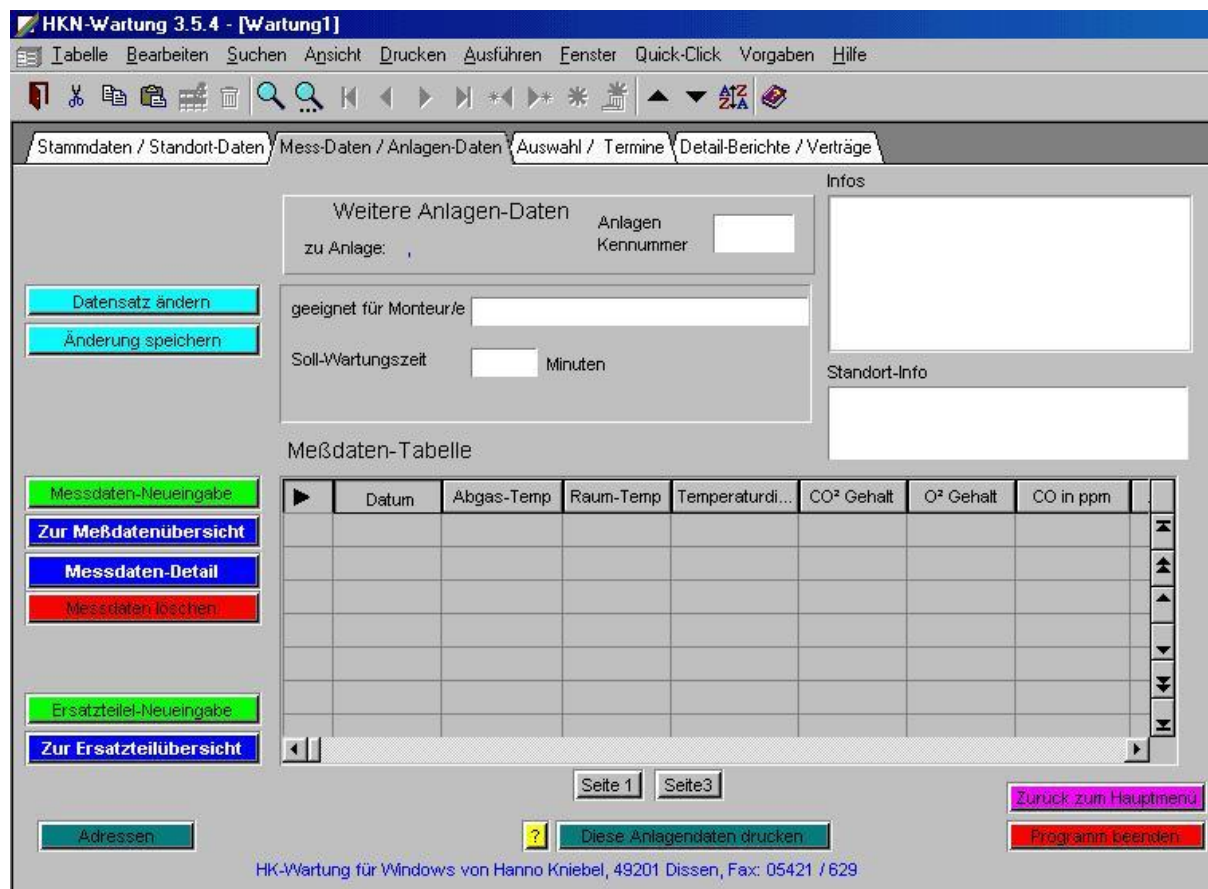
HKN-Wartung 3.5.4 - [Wartung1]

Tabelle Bearbeiten Suchen Ansicht Drucken Ausführen Fenster Quick-Click Vorgaben Hilfe

Stammdaten / Standort-Daten | Mess-Daten / Anlagen-Daten | Auswahl / Termine | Detail-Berichte / Verträge

Weitere Anlagen-Daten
zu Anlage: ,
Anlagen Kennummer

Infos

Datensatz ändern
Änderung speichern

geeignet für Monteur/e
Soll-Wartungszeit Minuten

Standort-Info

Meßdaten-Tabelle

Messdaten-Neueingabe
Zur Meßdatenübersicht
Messdaten-Detail
Messdaten löschen

| ▶ | Datum | Abgas-Temp | Raum-Temp | Temperaturdi... | CO² Gehalt | O² Gehalt | CO in ppm |
|---|---|---|---|---|---|---|---|
| | | | | | | | |

Ersatzteil-Neueingabe
Zur Ersatzteilübersicht

Seite 1 Seite3

Zurück zum Hauptmenü

Adressen
?
Diese Anlagendaten drucken
Programm beenden

HK-Wartung für Windows von Hanno Kniebel, 49201 Dissen, Fax: 05421 / 629